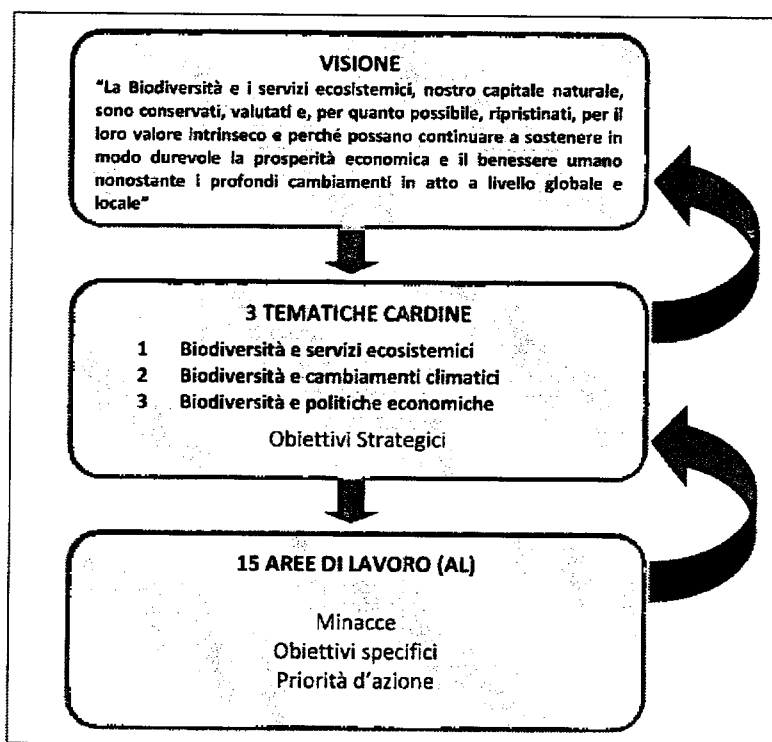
VISIONE

"La Biodiversità e i servizi ecosistemici, nostro capitale naturale, sono conservati, valutati e, per quanto possibile, ripristinati, per il loro valore intrinseco e perché possano continuare a sostenere in modo durevole la prosperità economica e il benessere umano nonostante i profondi cambiamenti in atto a livello globale e locale"

3 TEMATICHE CARDINE

1 Biodiversità e servizi ecosistemici
2 Biodiversità e cambiamenti climatici
3 Biodiversità e politiche economiche

Obiettivi Strategici

15 AREE DI LAVORO (AL)

Minacce
Obiettivi specifici
Priorità d'azione